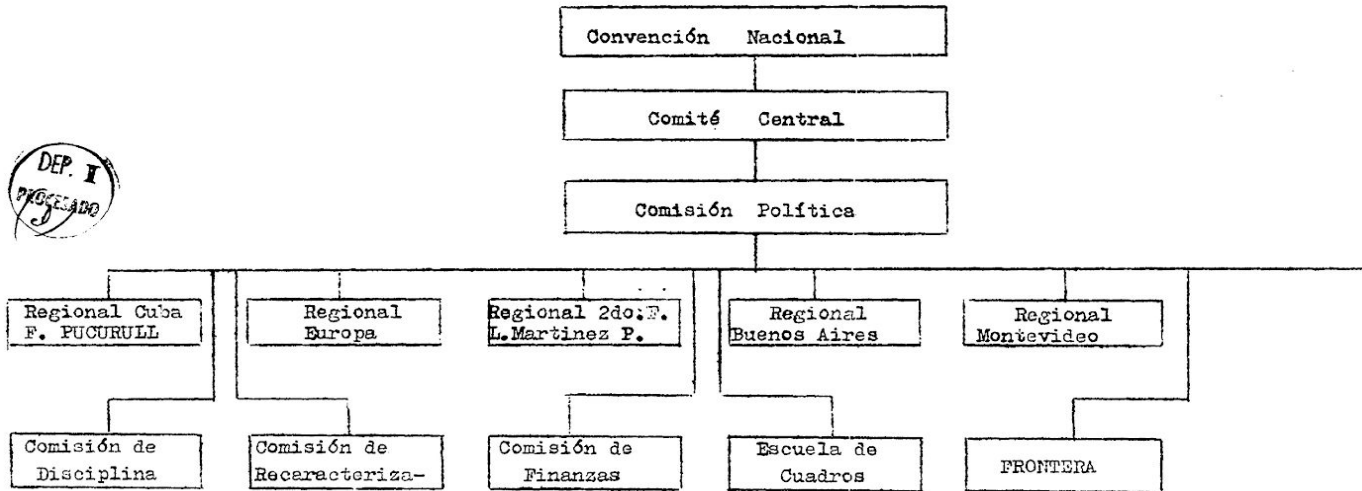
Convención Nacional

Comité Central

DEP. I
PROCESADO

Comisión Política

Regional Cuba F. PUCURULL

Regional Europa

Regional 2do.F. L.Martinez P.

Regional Buenos Aires

Regional Montevideo

Comisión de Disciplina

Comisión de Recaracteriza-

Comisión de Finanzas

Escuela de Cuadros

FRONTERA